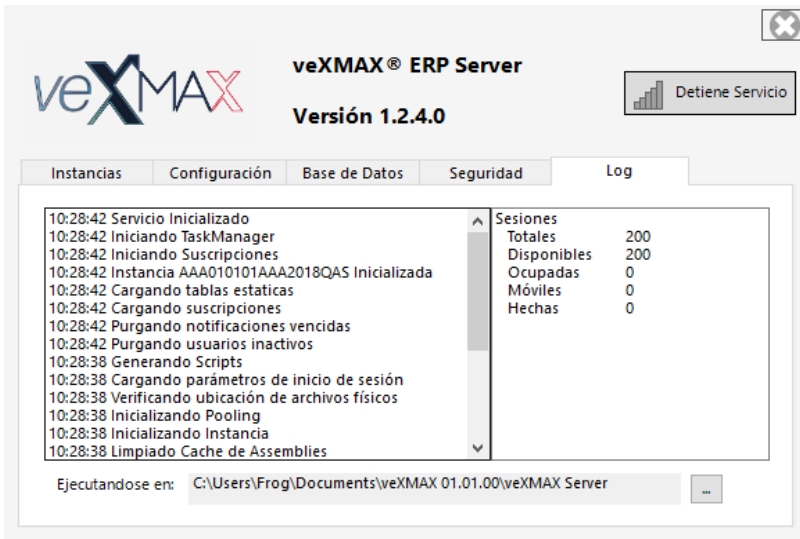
veXMAX

veXMAX® ERP Server

Versión 1.2.4.0

Detiene Servicio

| Instancias | Configuración | Base de Datos | Seguridad | Log |
|---|---|---|---|---|

10:28:42 Servicio Inicializado
10:28:42 Iniciando TaskManager
10:28:42 Iniciando Suscripciones
10:28:42 Instancia AAA010101AAA2018QAS Inicializada
10:28:42 Cargando tablas estaticas
10:28:42 Cargando suscripciones
10:28:42 Purgando notificaciones vencidas
10:28:42 Purgando usuarios inactivos
10:28:38 Generando Scripts
10:28:38 Cargando parámetros de inicio de sesión
10:28:38 Verificando ubicación de archivos físicos
10:28:38 Inicializando Pooling
10:28:38 Inicializando Instancia
10:28:38 Limpiado Cache de Assemblies

Sesiones

| | |
|---|---|
| Totales | 200 |
| Disponibles | 200 |
| Ocupadas | 0 |
| Móviles | 0 |
| Hechas | 0 |

Ejecutandose en: C:\Users\Frog\Documents\veXMAX 01.01.00\veXMAX Server ...